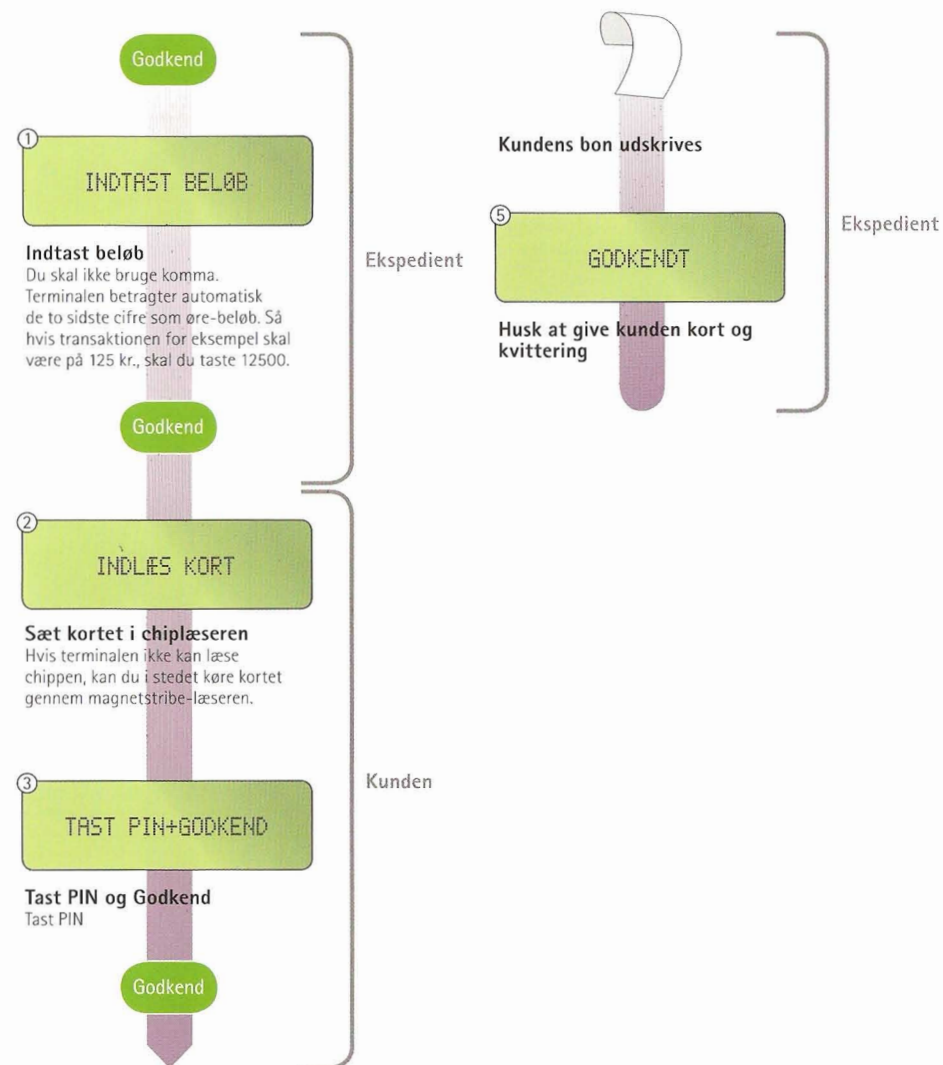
Godkend

①
INDTAST BELØB

Indtast beløb
Du skal ikke bruge komma. Terminalen betragter automatisk de to sidste cifre som øre-beløb. Så hvis transaktionen for eksempel skal være på 125 kr., skal du taste 12500.

Godkend

Ekspedient

②
INDLÆS KORT

Sæt kortet i chiplæseren
Hvis terminalen ikke kan læse chippen, kan du i stedet køre kortet gennem magnetstribe-læseren.

③
TAST PIN+GODKEND

Tast PIN og Godkend
Tast PIN

Godkend

Kunden

Kundens bon udskrives

⑤
GODKENDT

Husk at give kunden kort og kvittering

Ekspedient